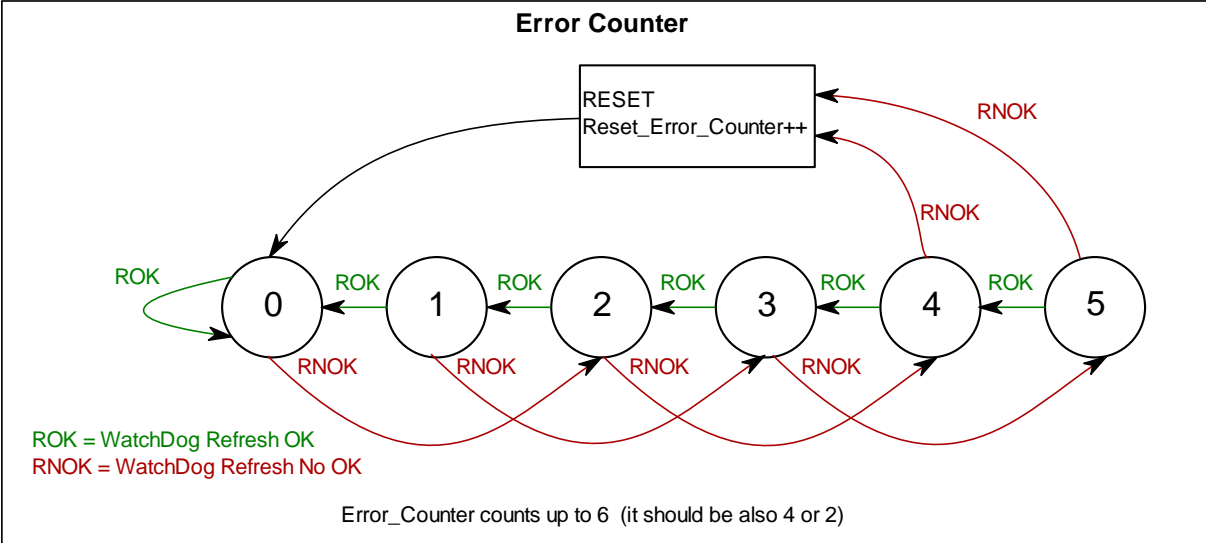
Error Counter

RESET
Reset_Error_Counter++

RNOK

RNOK

ROK

0

ROK

1

ROK

2

ROK

3

ROK

4

ROK

5

RNOK

RNOK

RNOK

RNOK

ROK = WatchDog Refresh OK
RNOK = WatchDog Refresh No OK

Error_Counter counts up to 6 (it should be also 4 or 2)